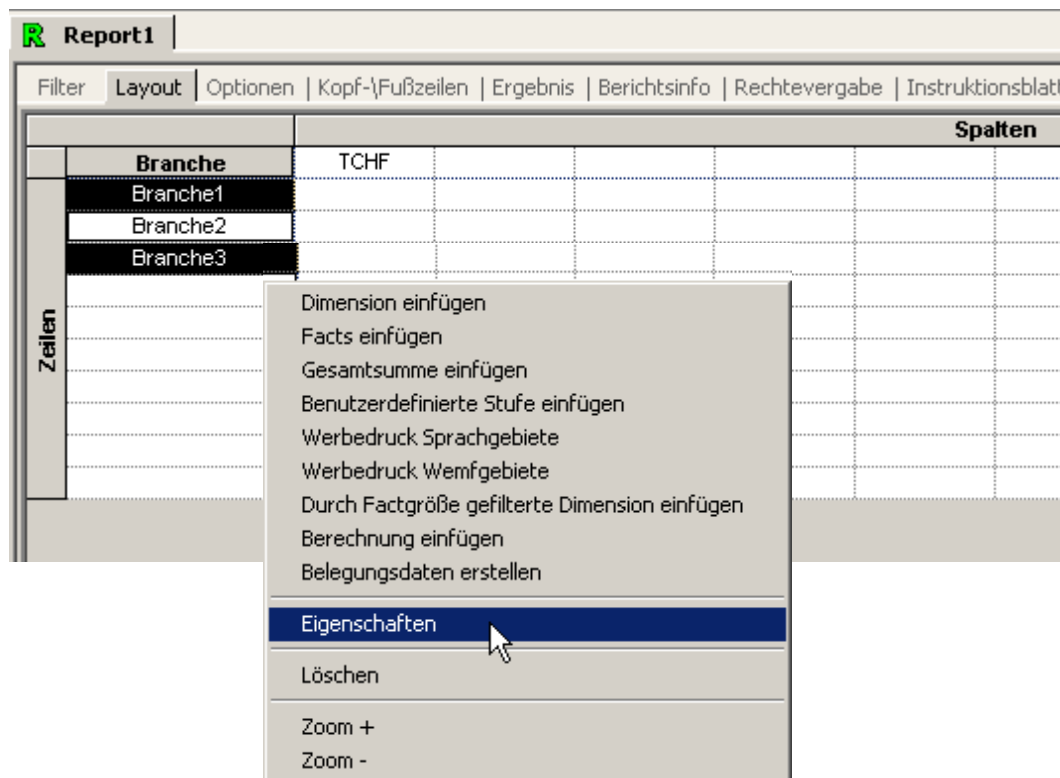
R Report1

Filter | Layout | Optionen | Kopf-\Fußzeilen | Ergebnis | Berichtsinfo | Rechtevergabe | Instruktionsblat

Spalten

Branche

TCHF

Branche1

Branche2

Branche3

Zeilen

Dimension einfügen
Facts einfügen
Gesamtsumme einfügen
Benutzerdefinierte Stufe einfügen
Werbedruck Sprachgebiete
Werbedruck Wemfgebiete
Durch Factgröße gefilterte Dimension einfügen
Berechnung einfügen
Belegungsdaten erstellen

Eigenschaften

Löschen

Zoom +
Zoom -